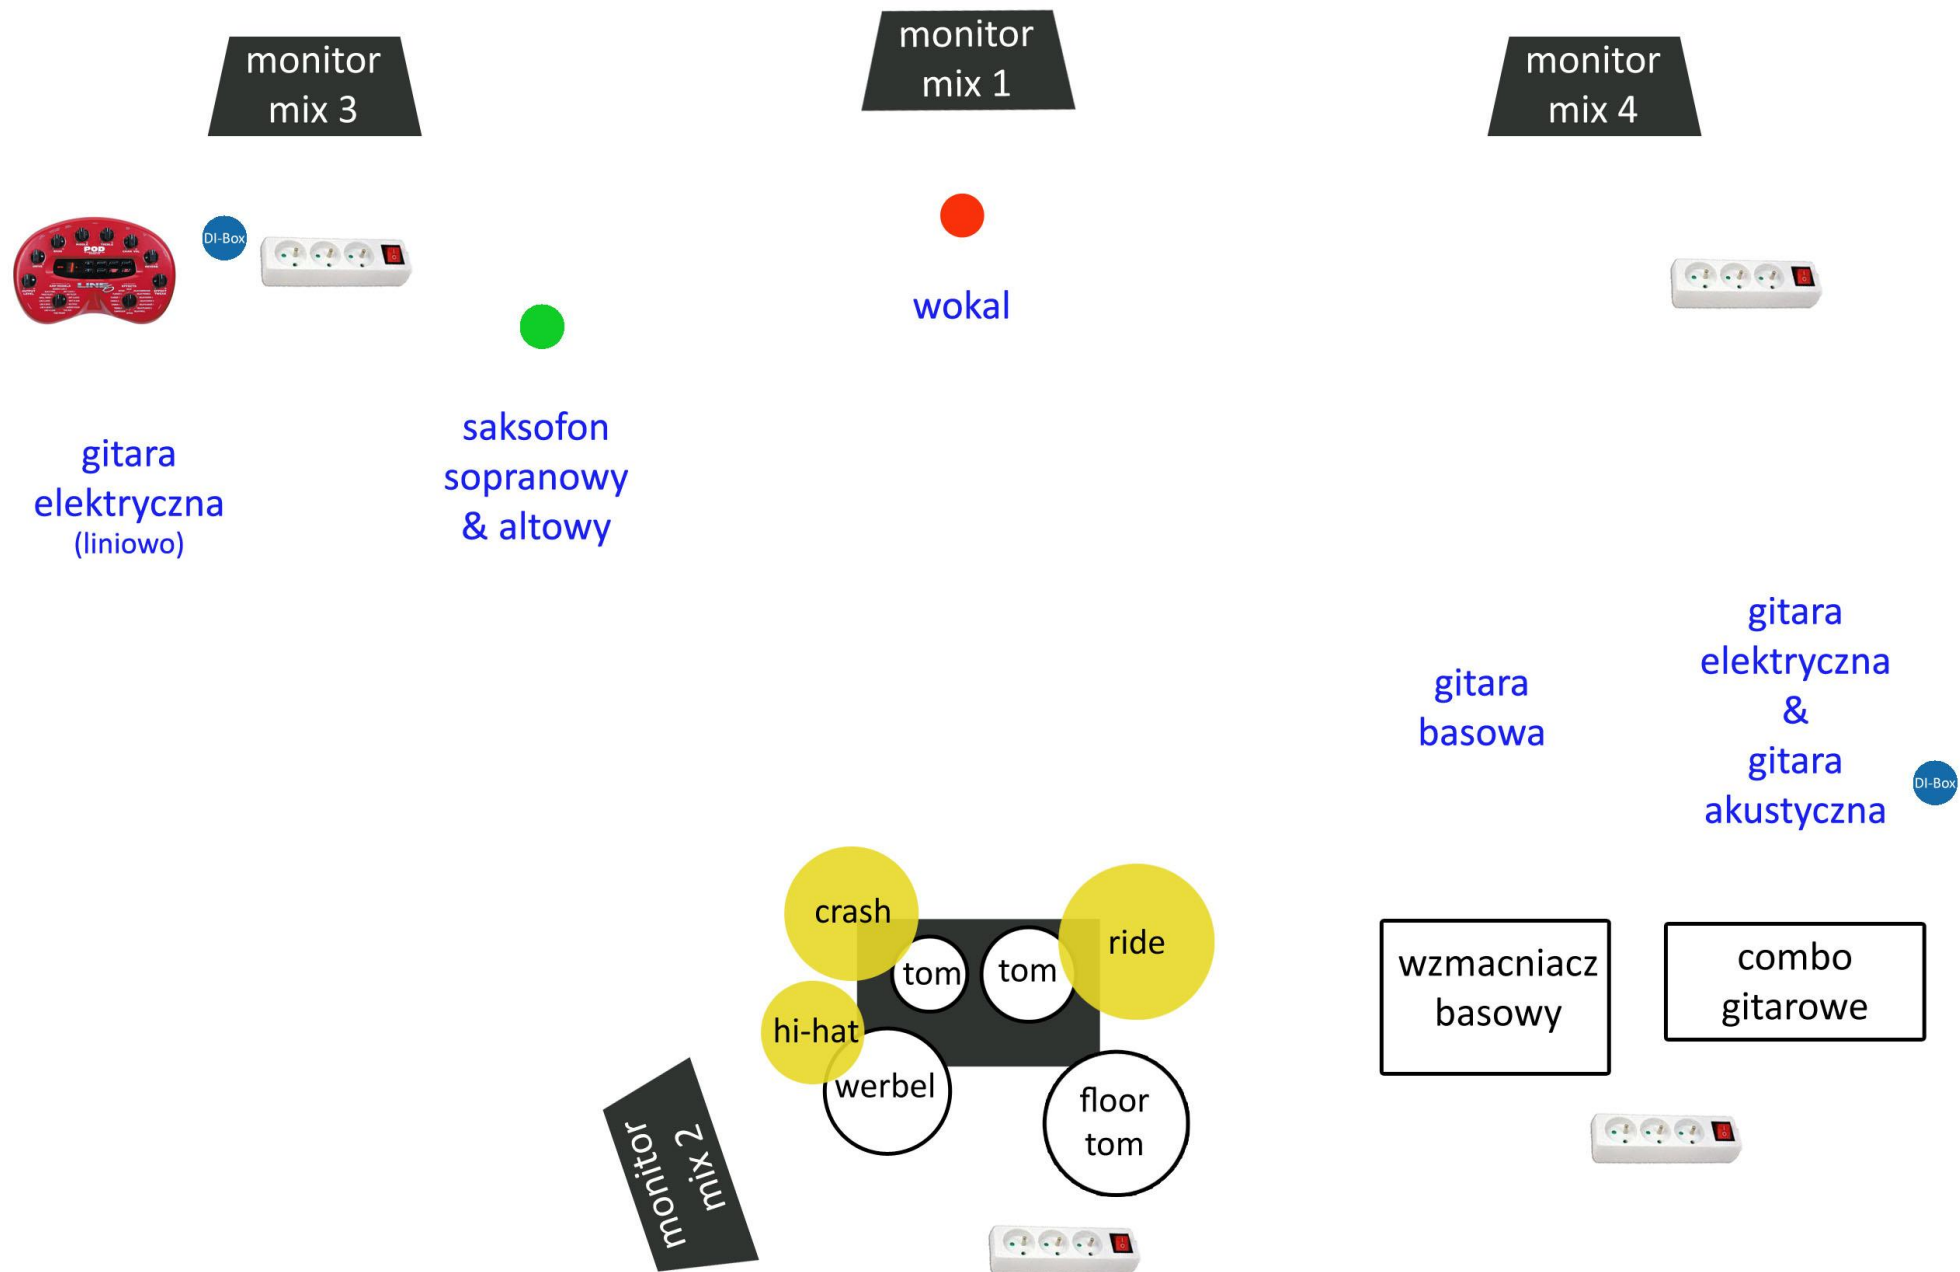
monitor mix 3

monitor mix 1

monitor mix 4

DI-Box

POD

LINE 6

wokal

saksofon sopranowy & altowy

gitara elektryczna (liniowo)

gitara basowa

gitara elektryczna & gitara akustyczna

DI-Box

crash

tom

tom

ride

hi-hat

werbel

floor tom

wzmacniacz basowy

combo gitarowe

monitor mix 2